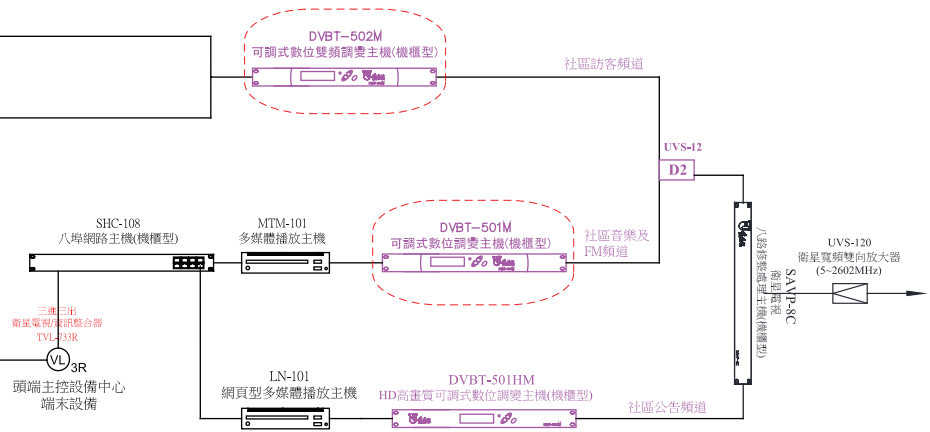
DVBT-502M
可調式數位雙頻調變主機(機櫃型)

社區訪客頻道

UVS-12
D2

SHC-108
八埠網路主機(機櫃型)

MTM-101
多媒體播放主機

DVBT-501M
可調式數位調變主機(機櫃型)

社區音樂及
FM頻道

SAVP-8C
八路修整處理主機(機櫃型)
衛星電視

UVS-120
衛星寬頻雙向放大器
(5~2602MHz)

三進三出
衛星電視/通訊整合器
TVL-33R

VL
3R

頭端主控設備中心
端末設備

LN-101
網頁型多媒體播放主機

DVBT-501HM
HD高畫質可調式數位調變主機(機櫃型)

社區公告頻道